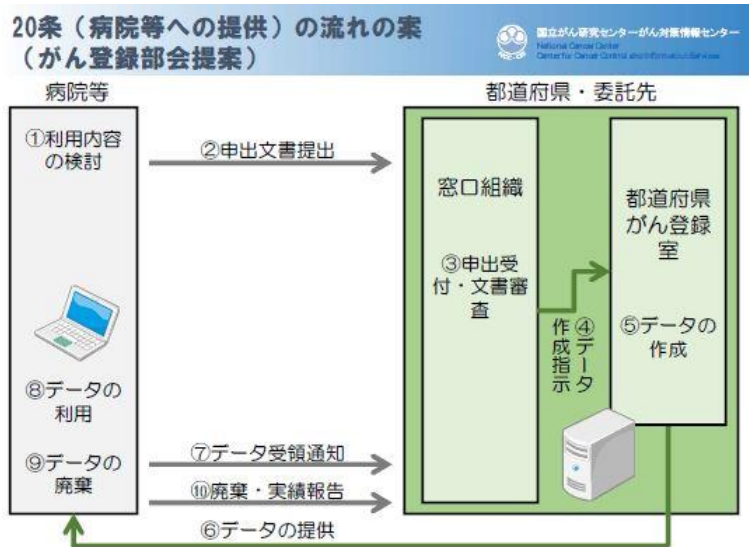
20条（病院等への提供）の流れの案
（がん登録部会提案）

国立がん研究センターがん対策情報センター
National Cancer Center
Center for Cancer Control and Information Services

病院等

①利用内容の検討

⑧データの利用

⑨データの廃棄

②申出文書提出

⑦データ受領通知

⑩廃棄・実績報告

⑥データの提供

都道府県・委託先

窓口組織

③申出受付・文書審査

④データ作成指示

都道府県がん登録室

⑤データの作成